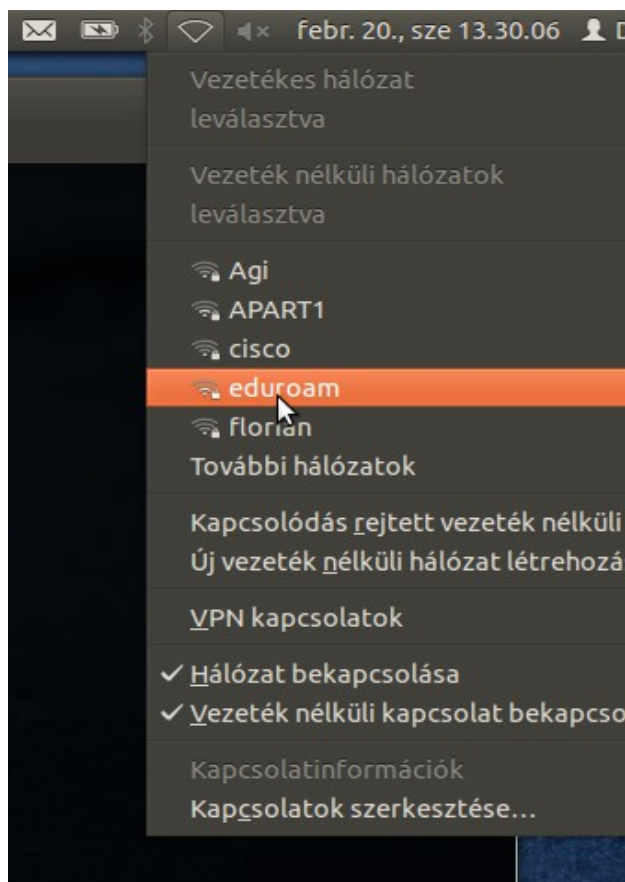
febr. 20., sze 13.30.06

Vezetékes hálózat
leválasztva

Vezeték nélküli hálózatok
leválasztva

Agi
APART1
cisco
eduroam
florian
További hálózatok

Kapcsolódás rejtett vezeték nélküli
Új vezeték nélküli hálózat létrehozá

VPN kapcsolatok

✓ Hálózat bekapcsolása
✓ Vezeték nélküli kapcsolat bekapcso

Kapcsolatinformációk
Kapcsolatok szerkesztése…